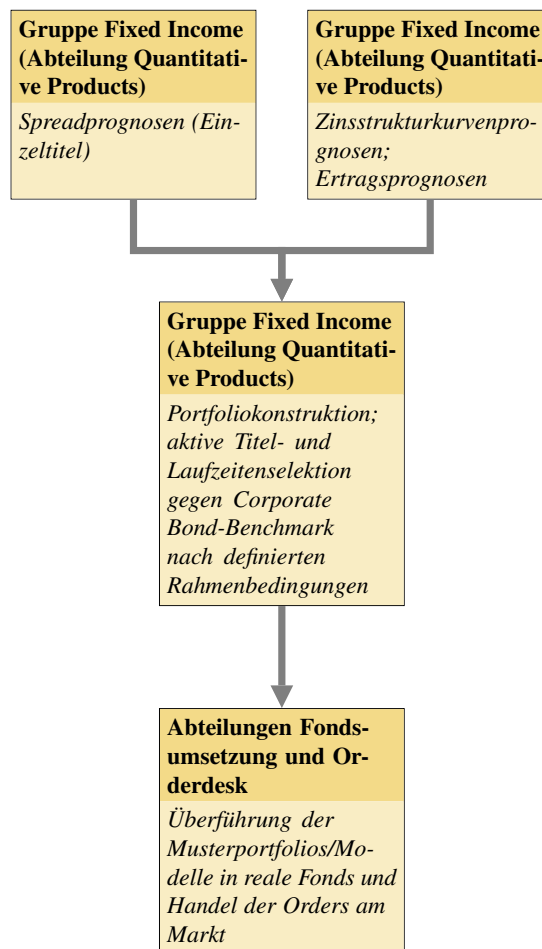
**Gruppe Fixed Income (Abteilung Quantitative Products)**

*Spreadprognosen (Einzeltitel)*

**Gruppe Fixed Income (Abteilung Quantitative Products)**

*Zinsstrukturkurvenprognosen; Ertragsprognosen*

**Gruppe Fixed Income (Abteilung Quantitative Products)**

*Portfoliokonstruktion; aktive Titel- und Laufzeitenselektion gegen Corporate Bond-Benchmark nach definierten Rahmenbedingungen*

**Abteilungen Fondsumsetzung und Orderdesk**

*Überführung der Musterportfolios/Modelle in reale Fonds und Handel der Orders am Markt*